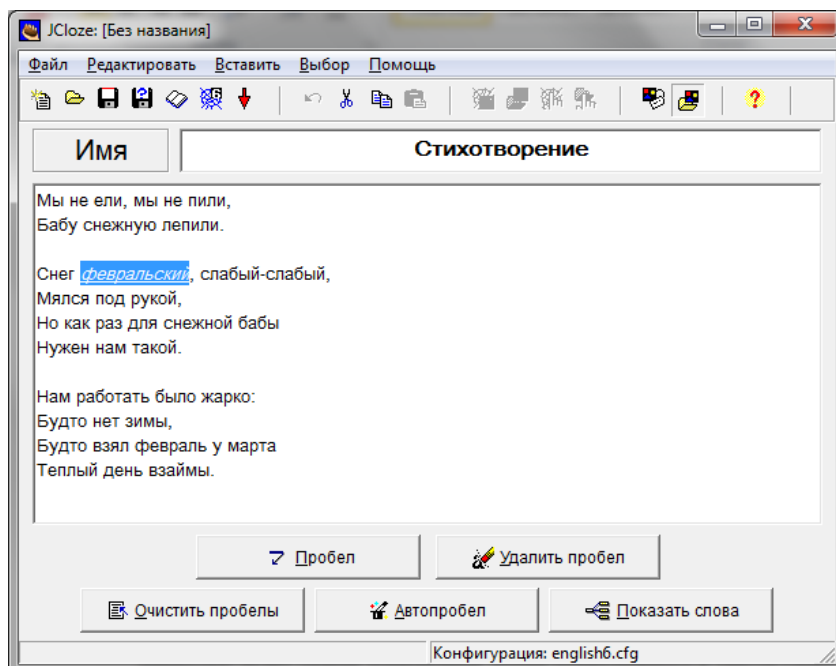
JCloze: [Без названия]

Файл Редактировать Вставить Выбор Помощь

Имя

Стихотворение

Мы не ели, мы не пили,
Бабу снежную лепили.

Снег февральский, слабый-слабый,
Мялся под рукой,
Но как раз для снежной бабы
Нужен нам такой.

Нам работать было жарко:
Будто нет зимы,
Будто взял февраль у марта
Теплый день взаймы.

Пробел

Удалить пробел

Очистить пробелы

Автопробел

Показать слова

Конфигурация: english6.cfg